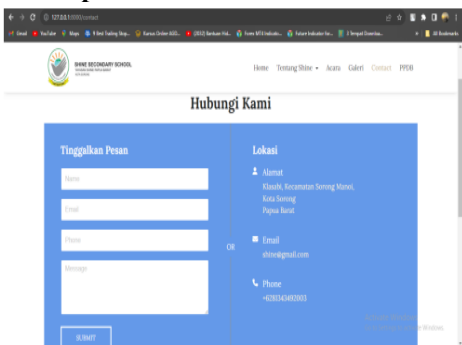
127.0.0.1:8000/contact

Gmail YouTube Maps 9 Best Trading Stop... Kursus Online AGS... (2022) Bantuan Hal... Forex MT4 Indicato... Future Indicator for... 3 Tempat Downloa... All Bookmarks

SHINE SECONDARY SCHOOL

Home Tentang Shine Acara Galeri Contact PPDB

Hubungi Kami

Tinggalkan Pesan

Name

Email

Phone

Message

SUBMIT

OR

Lokasi

Alamat
Klasubi, Kecamatan Sorong Manoi, Kota Sorong Papua Barat

Email
shine@gmail.com

Phone
+6283434492003

Activate Windows
Go to Settings to activate Windows.